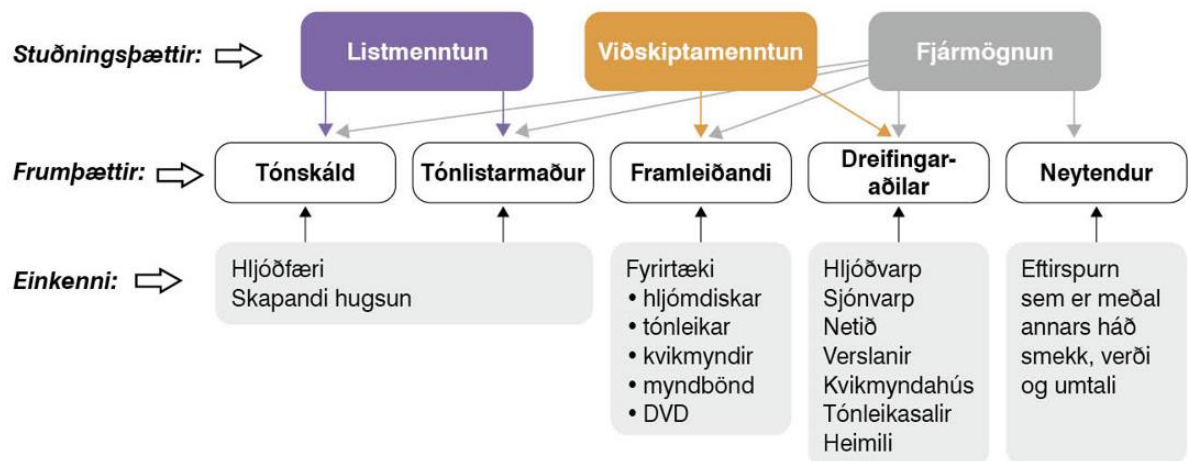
Stuðningsþættir:

Listmenntun

Viðskiptamenntun

Fjármögnun

Frumþættir:

Tónskáld

Tónlistarmaður

Framleiðandi

Dreifingaraðilar

Neytendur

Einkenni:

Hljóðfæri
Skapandi hugsun

Fyrirtæki
• hljómdiskar
• tónleikar
• kvikmyndir
• myndbönd
• DVD

Hljóðvarp
Sjónvarp
Netið
Verslanir
Kvikmyndahús
Tónleikasalir
Heimili

Eftirspurn sem er meðal annars háð smekk, verði og umtali